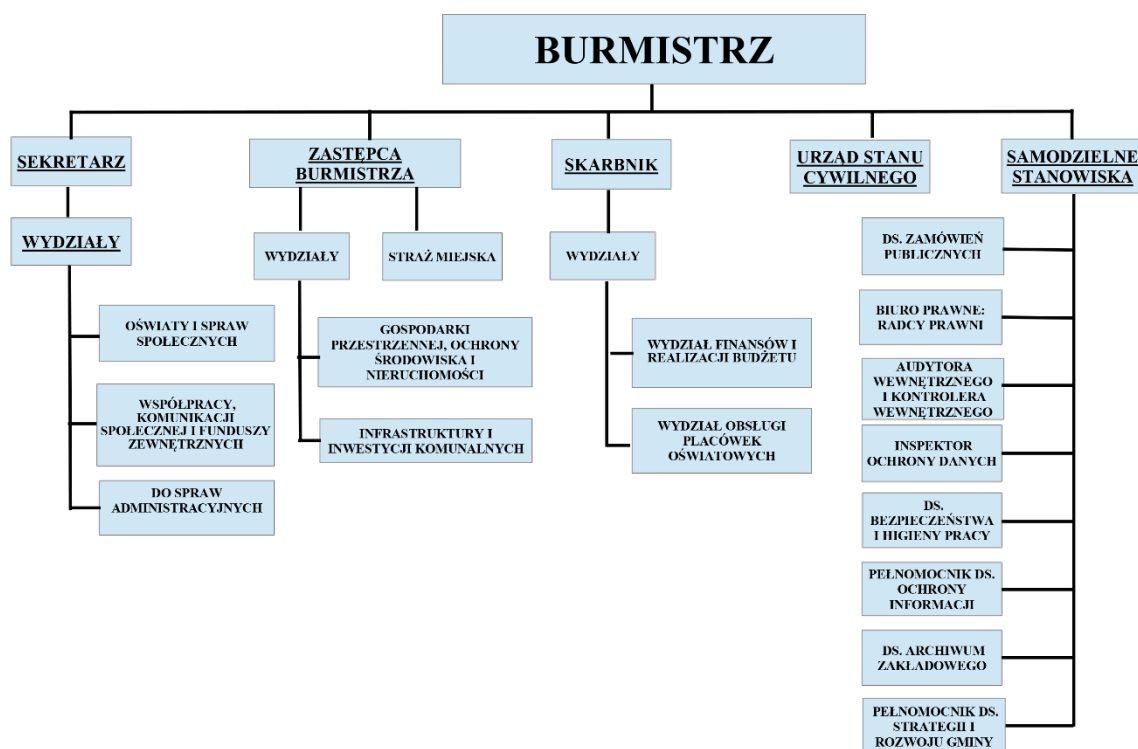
BURMISTRZ

SEKRETARZ

WYDZIAŁY

OŚWIATY I SPRAW SPOŁECZNYCH

WSPÓŁPRACY, KOMUNIKACJI SPOŁECZNEJ I FUNDUSZY ZEWNĘTRZNYCH

DO SPRAW ADMINISTRACYJNYCH

ZASTĘPCA BURMISTRZA

WYDZIAŁY

STRAŻ MIEJSKA

GOSPODARKI PRZESTRZENNEJ, OCHRONY ŚRODOWISKA I NIERUCHOMOŚCI

INFRASTRUKTURY I INWESTYCJI KOMUNALNYCH

SKARBNIK

WYDZIAŁY

WYDZIAŁ FINANSÓW I REALIZACJI BUDŻETU

WYDZIAŁ OBSŁUGI PLACÓWEK OŚWIATOWYCH

URZĄD STANU CYWILNEGO

SAMODZIELNE STANOWISKA

DS. ZAMÓWIEŃ PUBLICZNYCH

BIURO PRAWNE: RADCY PRAWNI

AUDYTORA WEWNĘTRZNEGO I KONTROLERA WEWNĘTRZNEGO

INSPEKTOR OCHRONY DANYCH

DS. BEZPIECZEŃSTWA I HIGIENY PRACY

PEŁNOMOCNIK DS. OCHRONY INFORMACJI

DS. ARCHIWUM ZAKŁADOWEGO

PEŁNOMOCNIK DS. STRATEGII I ROZWOJU GMINY